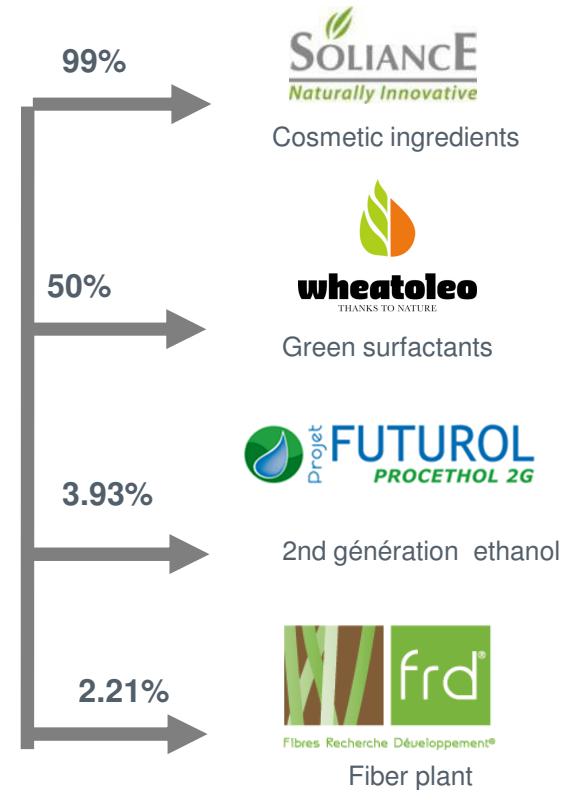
99%

SOLIANCE
Naturally Innovative

Cosmetic ingredients

50%

wheatoleo
THANKS TO NATURE

Green surfactants

Projet FUTUROL
PROCETHOL 2G

3.93%

2nd génération ethanol

2.21%

frd®
Fibres Recherche Développement®

Fiber plant